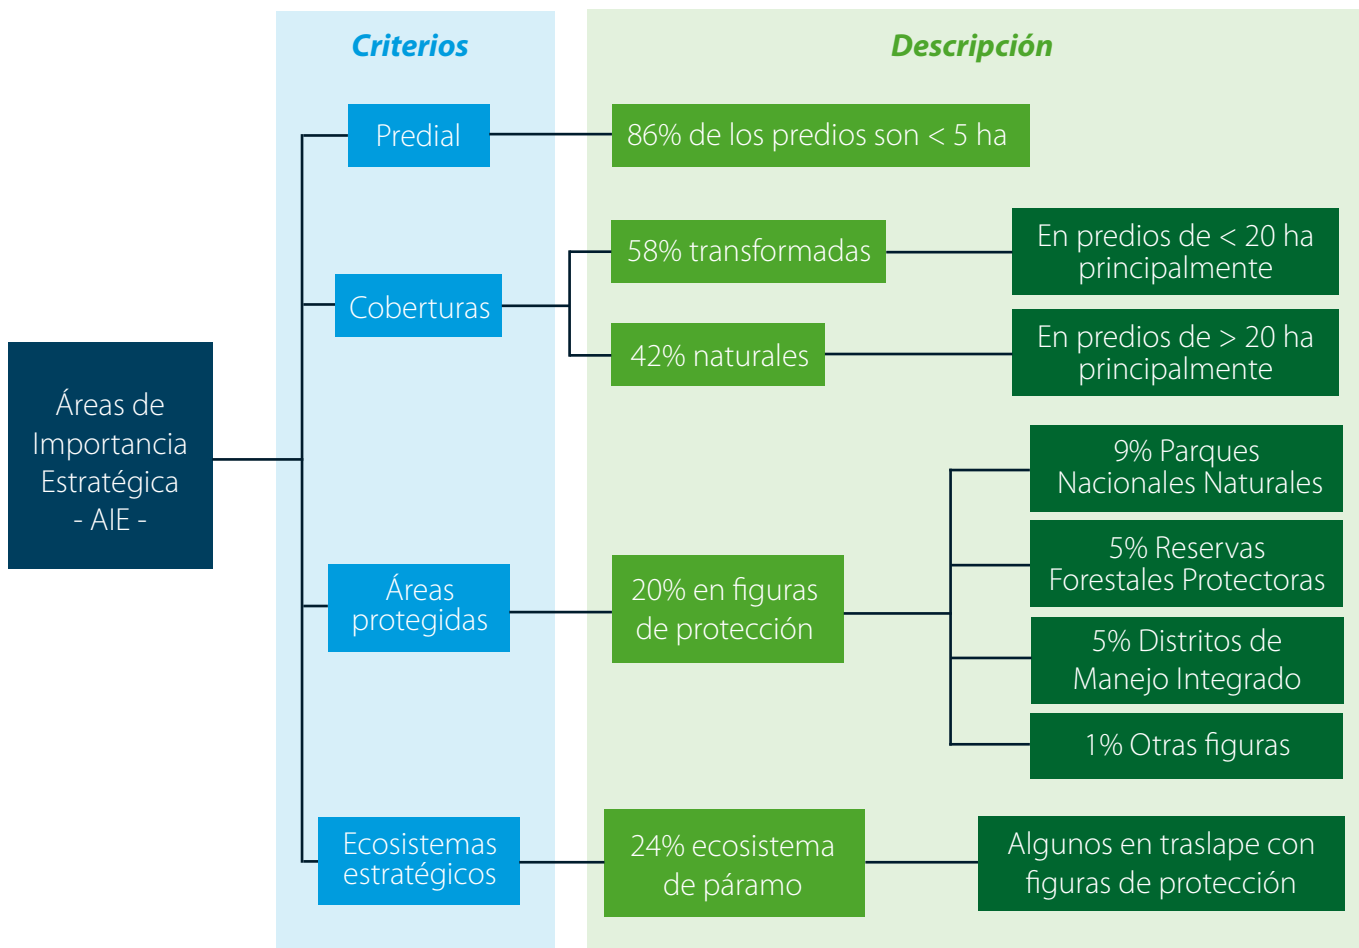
Criterios

Descripción

Áreas de Importancia Estratégica - AIE -

Predial

86% de los predios son < 5 ha

Coberturas

58% transformadas

En predios de < 20 ha principalmente

42% naturales

En predios de > 20 ha principalmente

Áreas protegidas

20% en figuras de protección

9% Parques Nacionales Naturales

5% Reservas Forestales Protectoras

5% Distritos de Manejo Integrado

1% Otras figuras

Ecosistemas estratégicos

24% ecosistema de páramo

Algunos en traslape con figuras de protección